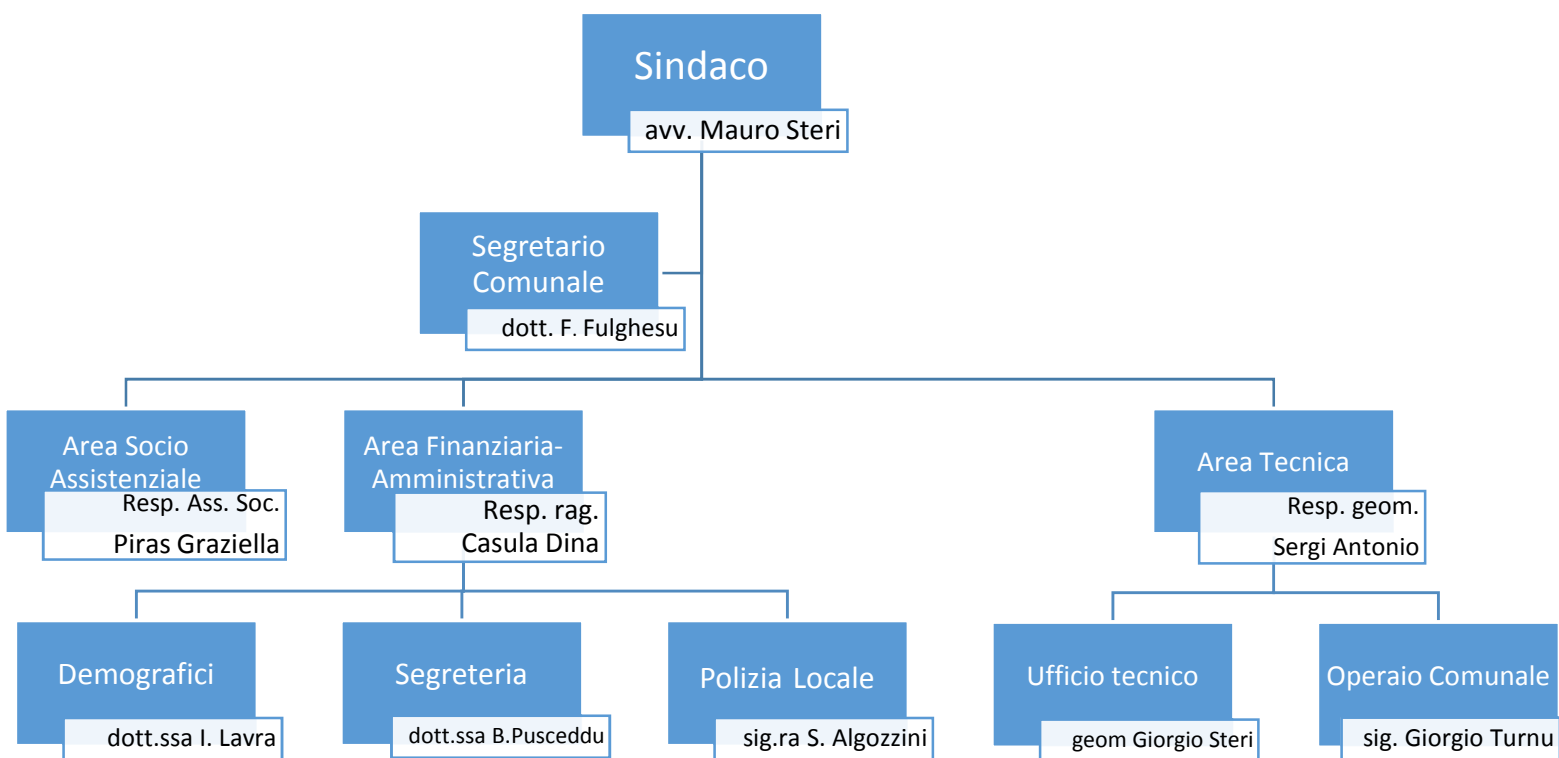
Sindaco
avv. Mauro Steri

Segretario Comunale
dott. F. Fulghesu

Area Socio Assistenziale
Resp. Ass. Soc. Piras Graziella

Area Finanziaria-Amministrativa
Resp. rag. Casula Dina

Area Tecnica
Resp. geom. Sergi Antonio

Demografici
dott.ssa I. Lavra

Segreteria
dott.ssa B.Pusceddu

Polizia Locale
sig.ra S. Algozzini

Ufficio tecnico
geom Giorgio Steri

Operaio Comunale
sig. Giorgio Turnu